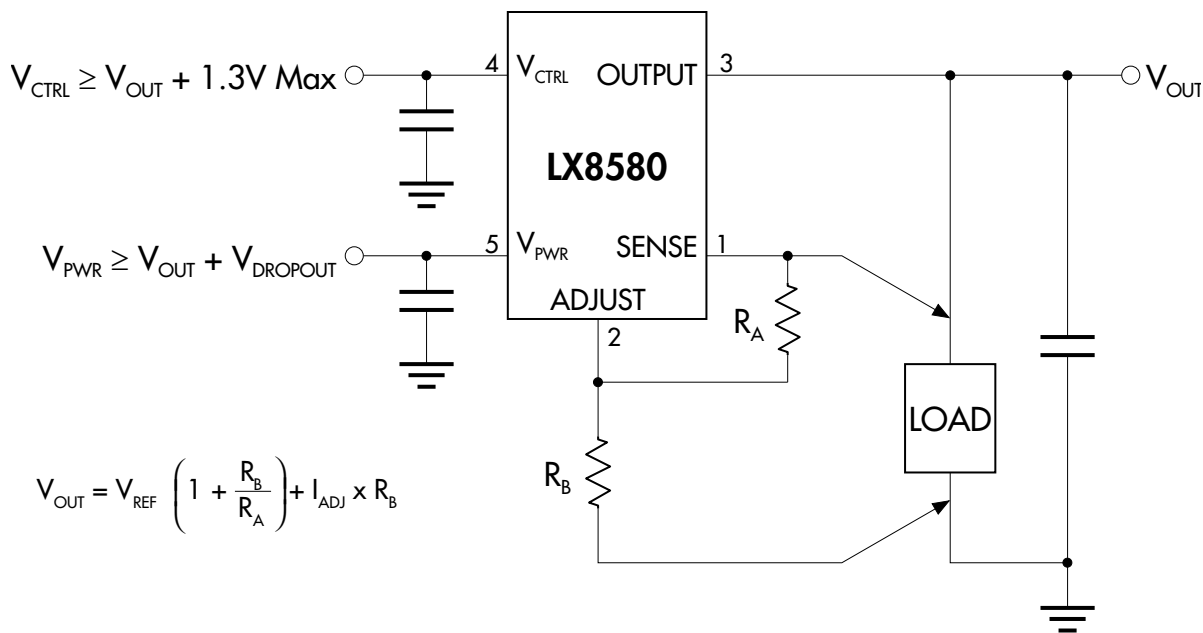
$V_{CTRL} \geq V_{OUT} + 1.3V$ Max

4 $V_{CTRL}$ OUTPUT 3

$V_{OUT}$

LX8580

$V_{PWR} \geq V_{OUT} + V_{DROPOUT}$

5 $V_{PWR}$ SENSE 1

ADJUST

2

$R_A$

LOAD

$R_B$

$V_{OUT} = V_{REF} \left(1 + \frac{R_B}{R_A}\right) + I_{ADJ} \times R_B$